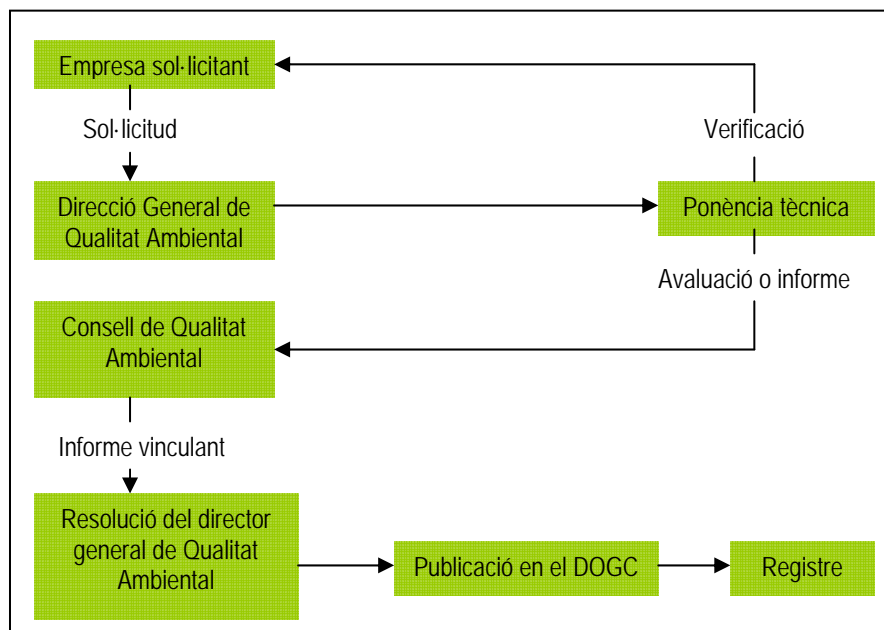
Empresa sol·licitant

Sol·licitud

Verificació

Direcció General de Qualitat Ambiental

Ponència tècnica

Avaluació o informe

Consell de Qualitat Ambiental

Informe vinculant

Resolució del director general de Qualitat Ambiental

Publicació en el DOGC

Registre